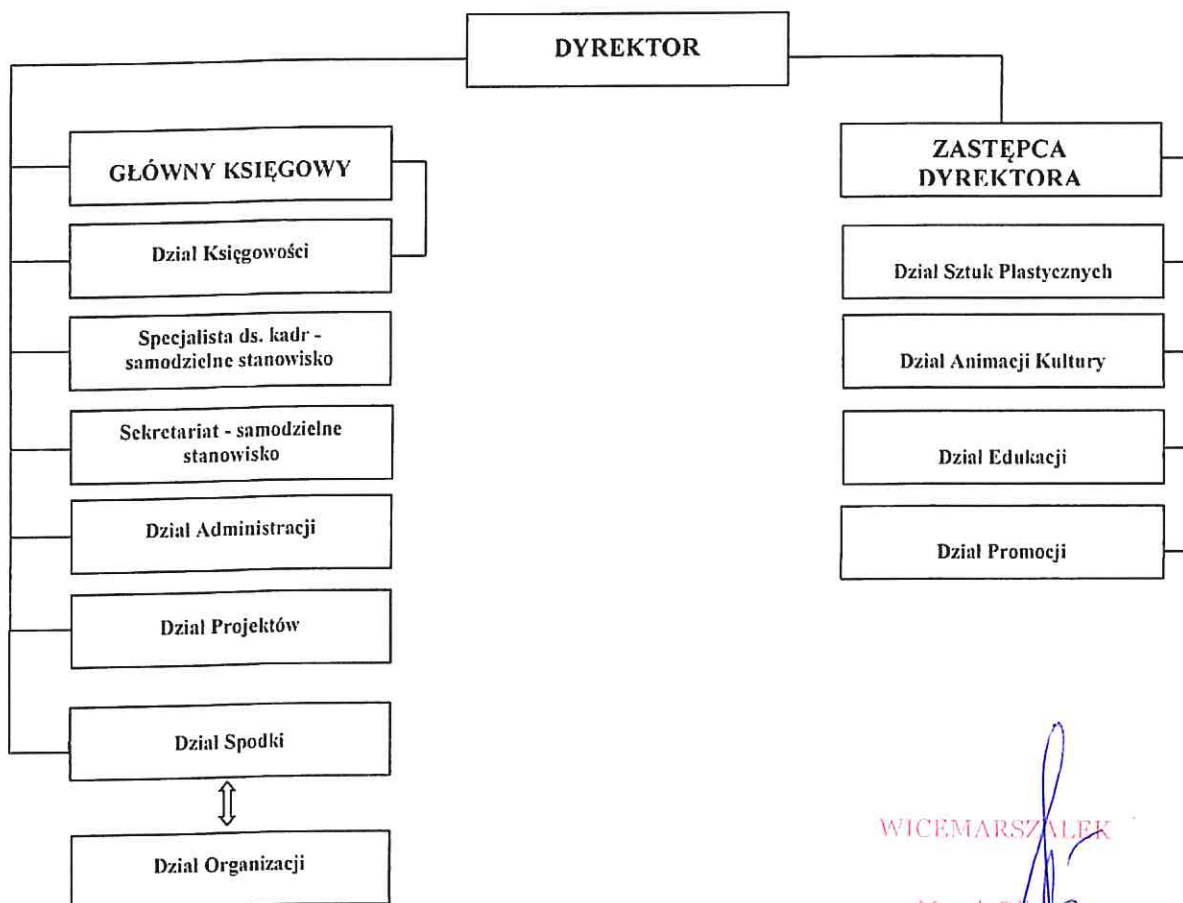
DYREKTOR

GŁÓWNY KSIĘGOWY

Dział Księgowości

Specjalista ds. kadr - samodzielne stanowisko

Sekretariat - samodzielne stanowisko

Dział Administracji

Dział Projektów

Dział Spodki

Dział Organizacji

ZASTĘPCA DYREKTORA

Dział Sztuk Plastycznych

Dział Animacji Kultury

Dział Edukacji

Dział Promocji

WICEMARSZAŁEK

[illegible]